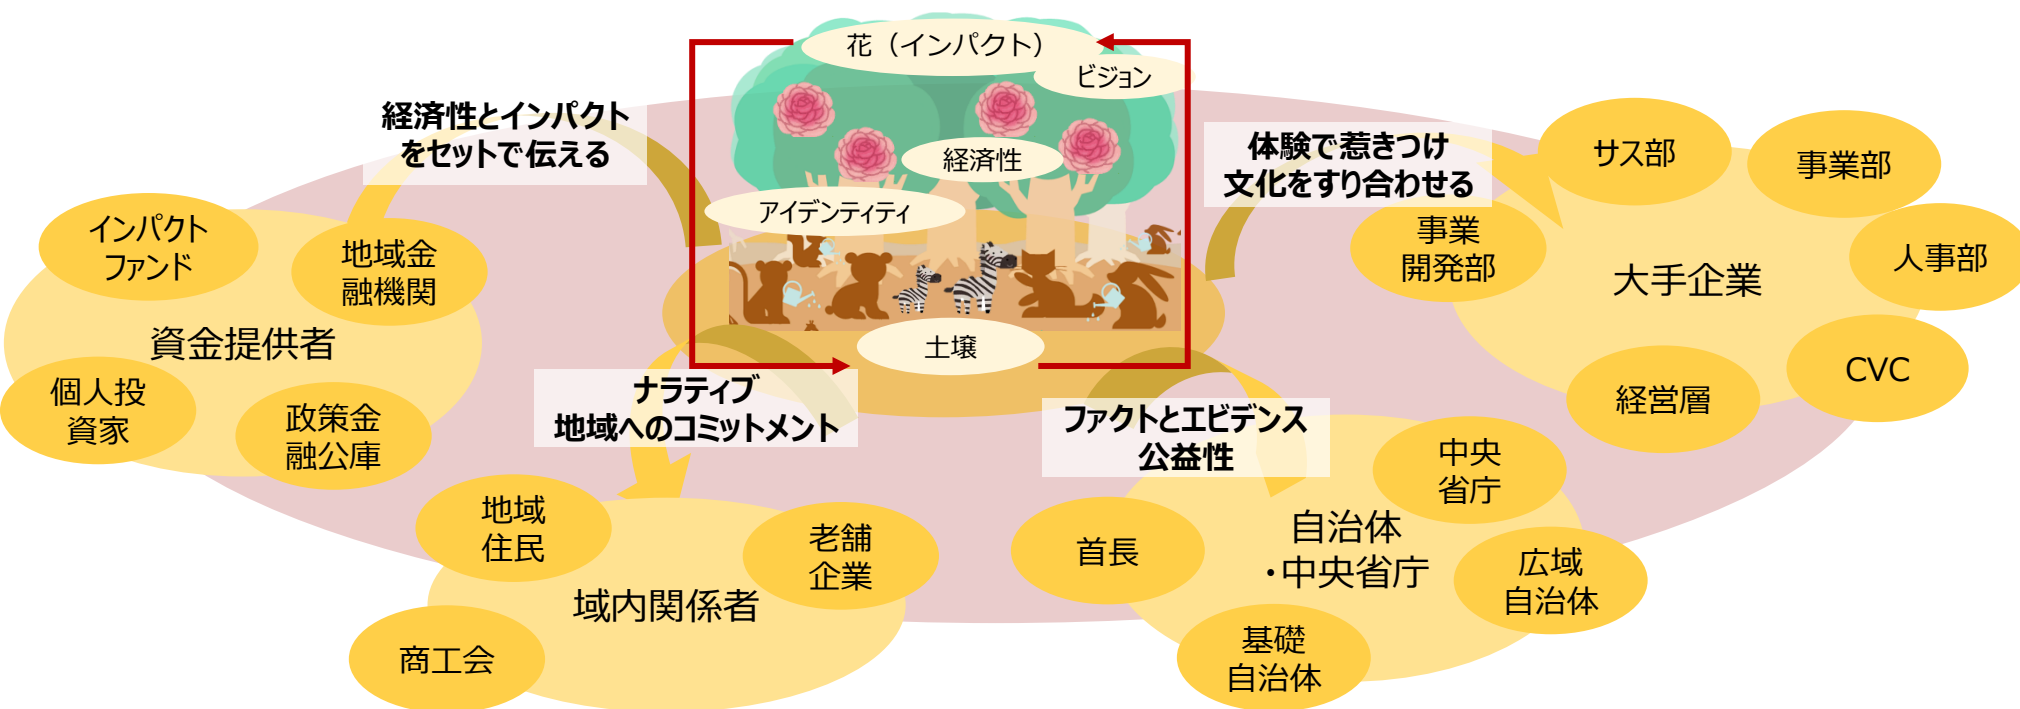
花（インパクト）

ビジョン

経済性

アイデンティティ

土壌

経済性とインパクトをセットで伝える

体験で惹きつけ文化をすり合わせる

ナラティブ
地域へのコミットメント

ファクトとエビデンス
公益性

インパクトファンド

地域金融機関

資金提供者

個人投資家

政策金融公庫

サス部

事業部

事業開発部

大手企業

人事部

CVC

経営層

地域住民

老舗企業

域内関係者

商工会

中央省庁

首長

自治体・中央省庁

広域自治体

基礎自治体